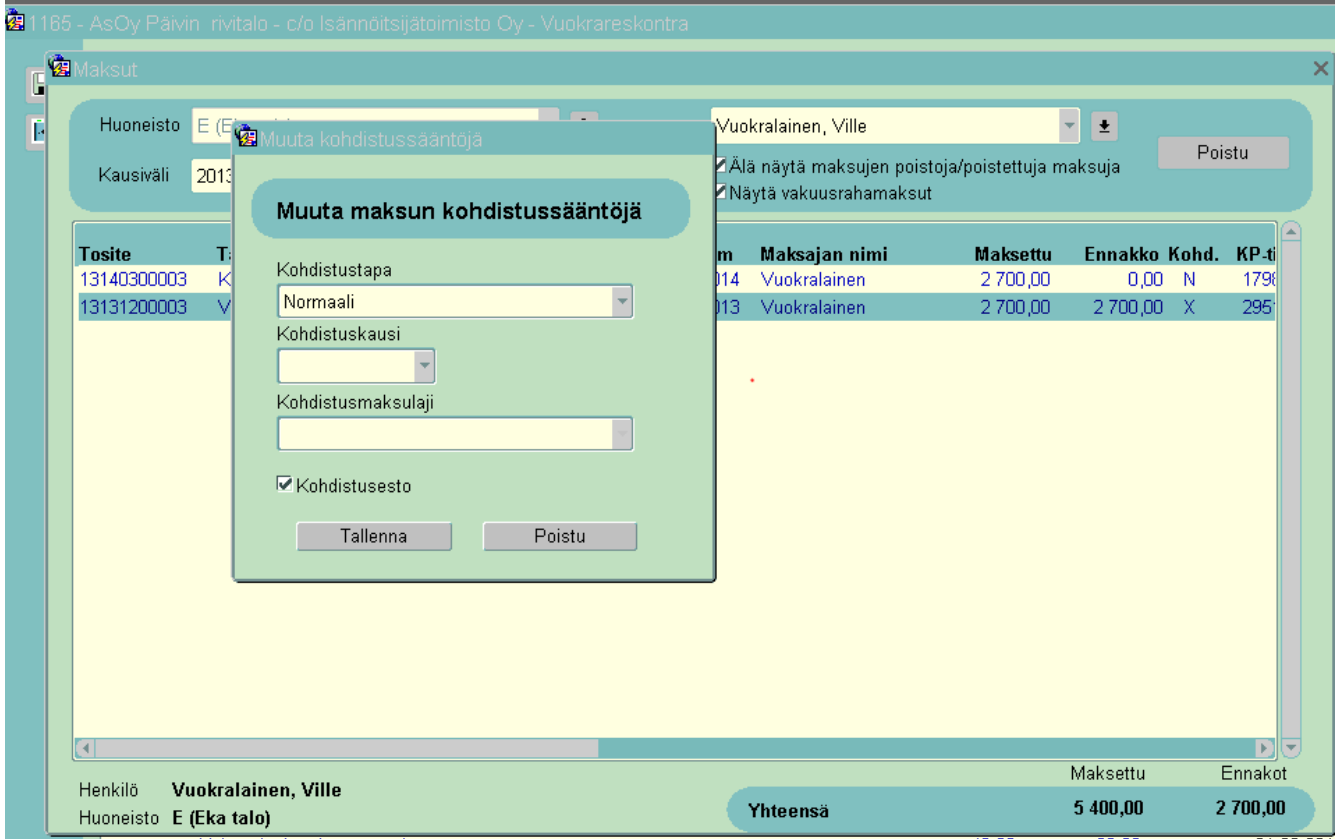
1165 - AsOy Päivin rivitalo - c/o Isännöitsijätoimisto Oy - Vuokrareskontra

Maksut

Huoneisto E (E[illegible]

Kausiväli 2013

Vuokralainen, Ville

Älä näytä maksujen poistoja/poistettuja maksuja

Näytä vakuusrahamaksut

Poistu

| Tosite | T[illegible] | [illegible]m | Maksajan nimi | Maksettu | Ennakko | Kohd. | KP-t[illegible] |
|---|---|---|---|---|---|---|---|
| 13140300003 | K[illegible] | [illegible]014 | Vuokralainen | 2 700,00 | 0,00 | N | 179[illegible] |
| 13131200003 | V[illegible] | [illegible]013 | Vuokralainen | 2 700,00 | 2 700,00 | X | 295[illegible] |

Muuta kohdistussääntöjä

Muuta maksun kohdistussääntöjä

Kohdistustapa

Normaali

Kohdistuskausi

Kohdistusmaksulaji

Kohdistusesto

Tallenna

Poistu

Henkilö Vuokralainen, Ville

Huoneisto E (Eka talo)

Maksettu Ennakot

Yhteensä 5 400,00 2 700,00